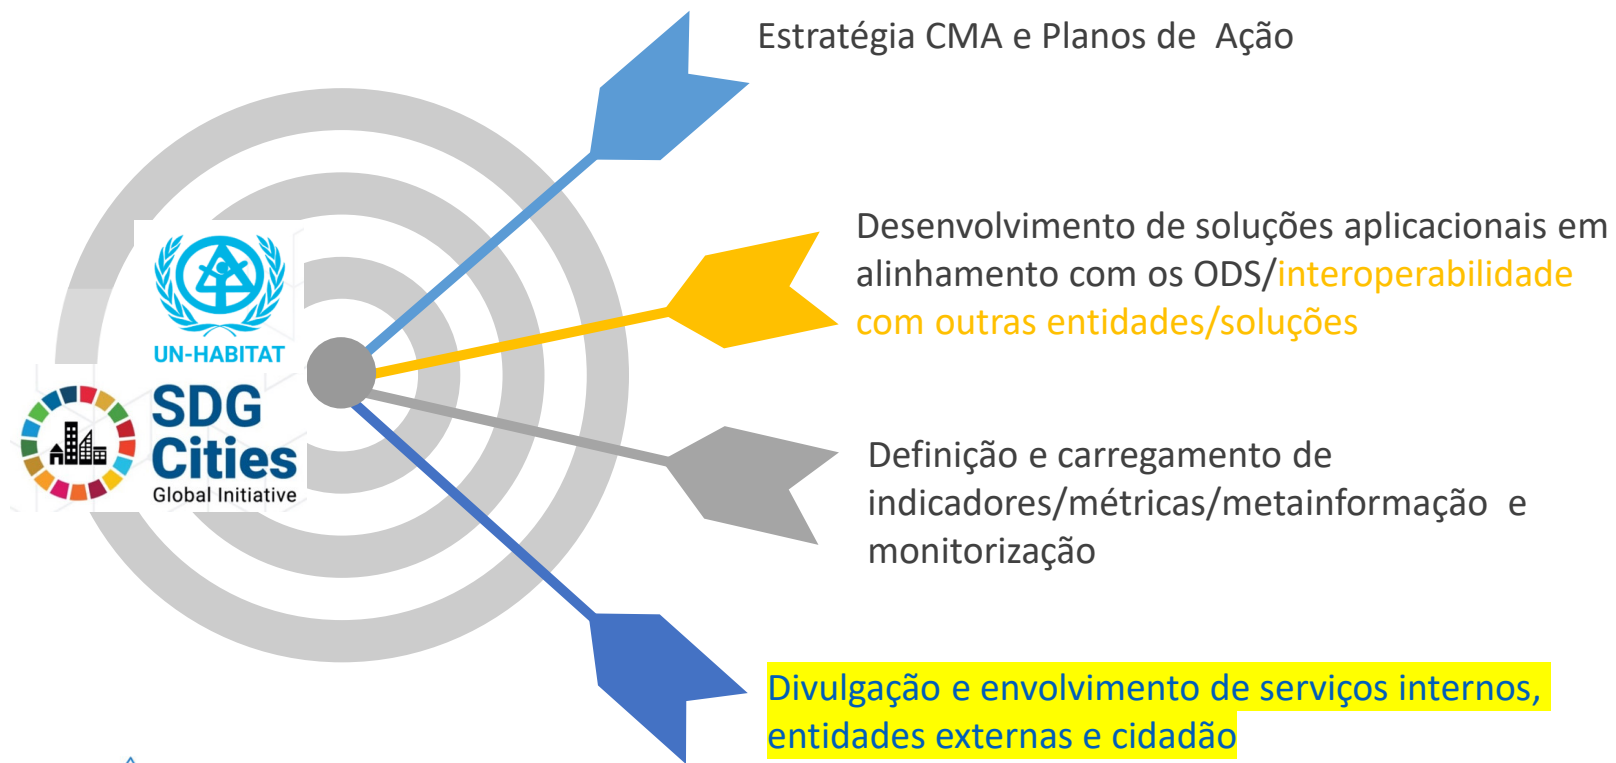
UN-HABITAT

SDG Cities Global Initiative

Estratégia CMA e Planos de Ação

Desenvolvimento de soluções aplicacionais em alinhamento com os ODS/interoperabilidade com outras entidades/soluções

Definição e carregamento de indicadores/métricas/metainformação e monitorização

Divulgação e envolvimento de serviços internos, entidades externas e cidadão